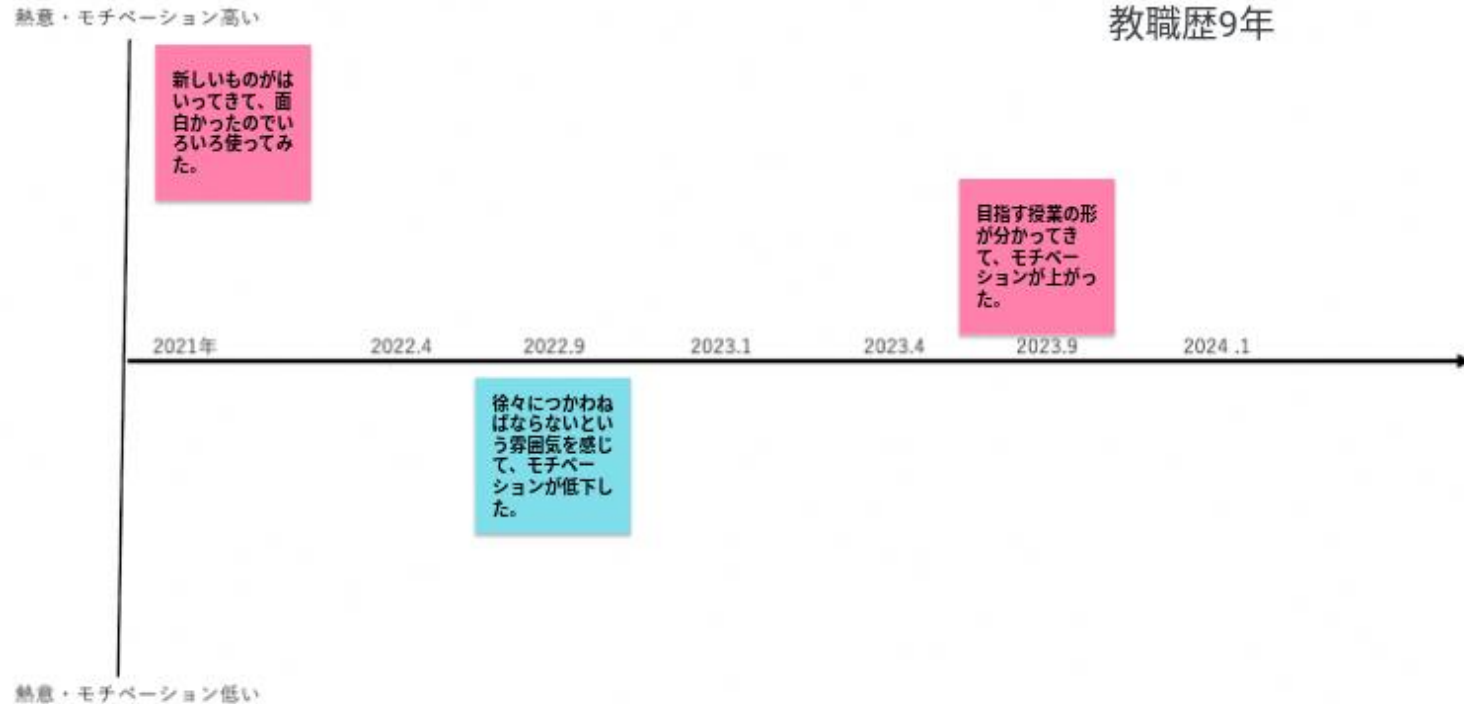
熱意・モチベーション高い

教職歴9年

新しいものがはいってきて、面白かったのでいろいろ使ってみた。

目指す授業の形が分かってきて、モチベーションが上がった。

2021年

2022.4

2022.9

2023.1

2023.4

2023.9

2024 .1

徐々につかわねばならないという雰囲気を感じて、モチベーションが低下した。

熱意・モチベーション低い